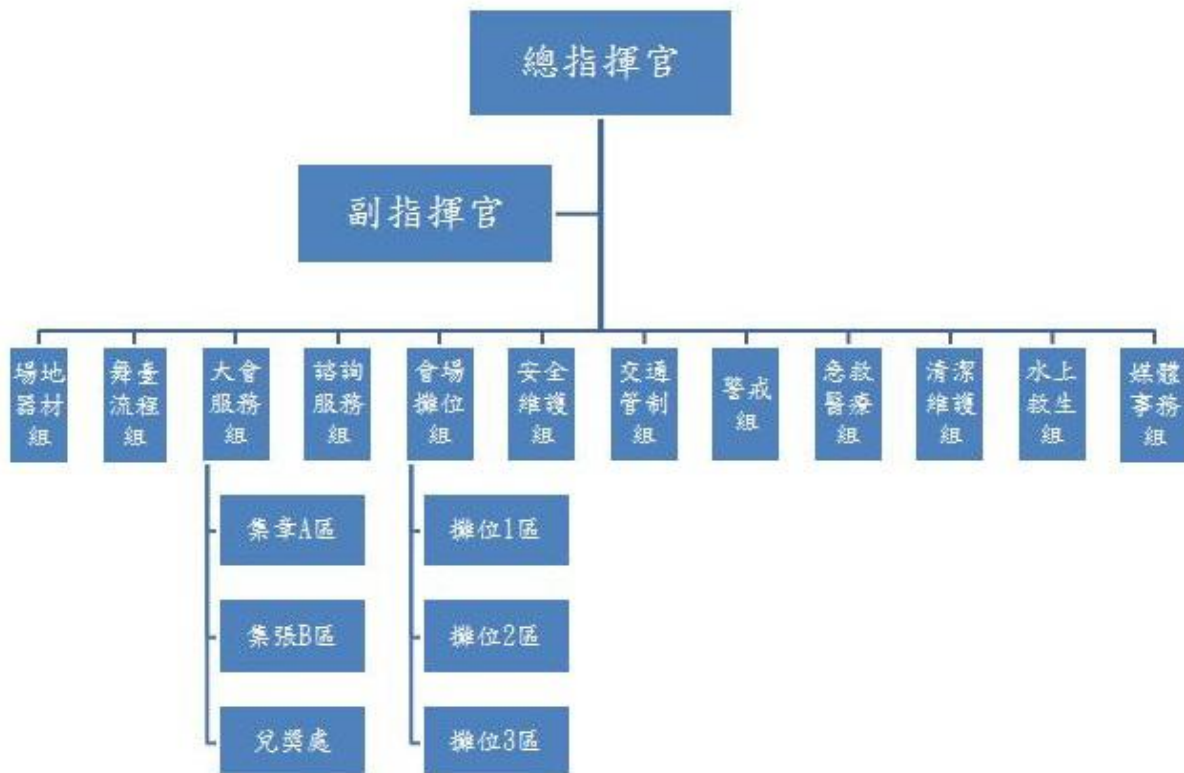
總指揮官

副指揮官

場地器材組

舞臺流程組

大會服務組

集章A區

集張B區

兌獎處

諮詢服務組

會場攤位組

攤位1區

攤位2區

攤位3區

安全維護組

交通管制組

警戒組

急救醫療組

清潔維護組

水上救生組

媒體事務組